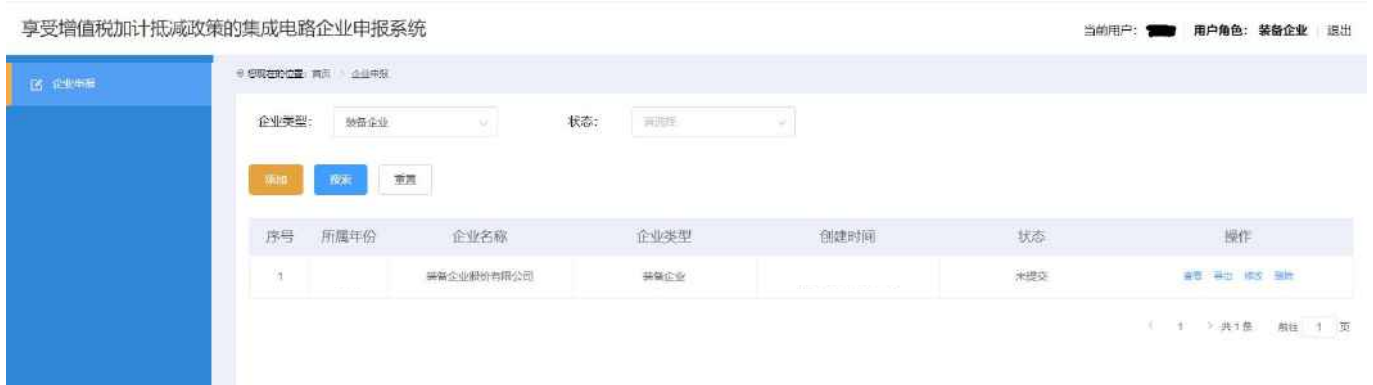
享受增值税加计抵减政策的集成电路企业申报系统

当前用户: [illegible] 用户角色: 装备企业 | 退出

企业申报

您现在的位置: 首页 > 企业申报

企业类型: 装备企业

状态: 请选择

添加 搜索 重置

| 序号 | 所属年份 | 企业名称 | 企业类型 | 创建时间 | 状态 | 操作 |
|---|---|---|---|---|---|---|
| 1 | | 装备企业股份有限公司 | 装备企业 | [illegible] | 未提交 | 查看 导出 修改 删除 |

< 1 > 共1条 前往 1 页